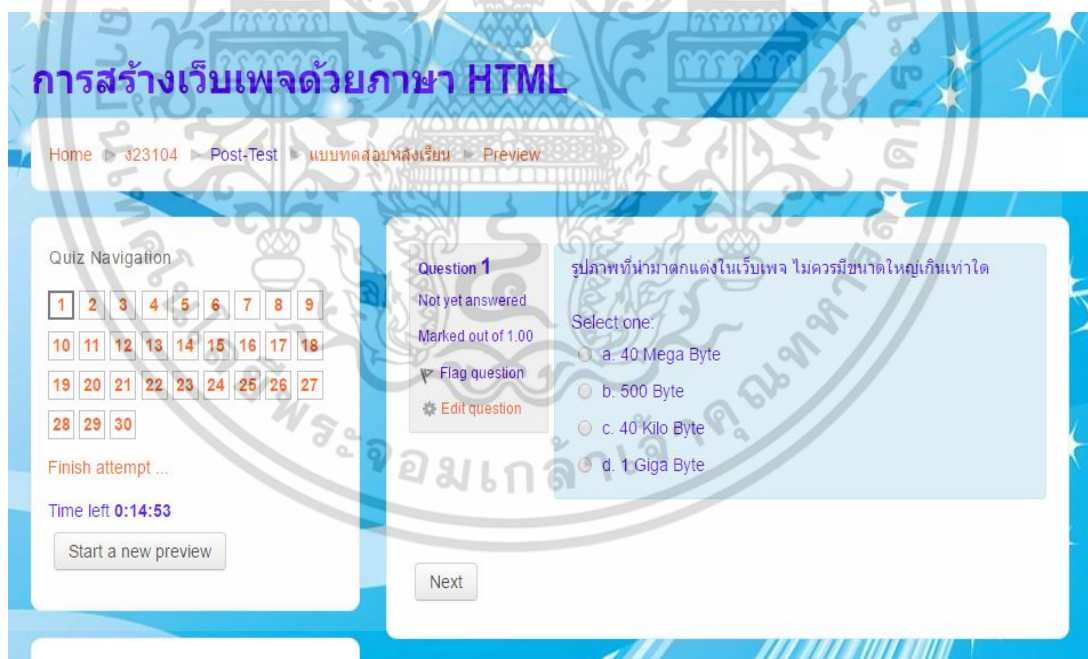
การสร้างเว็บเพจด้วยภาษา HTML

Home ▶ ง23104 ▶ Post-Test ▶ แบบทดสอบหลังเรียน ▶ Preview

Quiz Navigation

1 2 3 4 5 6 7 8 9
10 11 12 13 14 15 16 17 18
19 20 21 22 23 24 25 26 27
28 29 30

Finish attempt ...

Time left 0:14:53

Start a new preview

Question 1
Not yet answered
Marked out of 1.00
Flag question
Edit question

รูปภาพที่นำมาตกแต่งในเว็บเพจ ไม่ควรมีขนาดใหญ่เกินเท่าใด

Select one:
a. 40 Mega Byte
b. 500 Byte
c. 40 Kilo Byte
d. 1 Giga Byte

Next